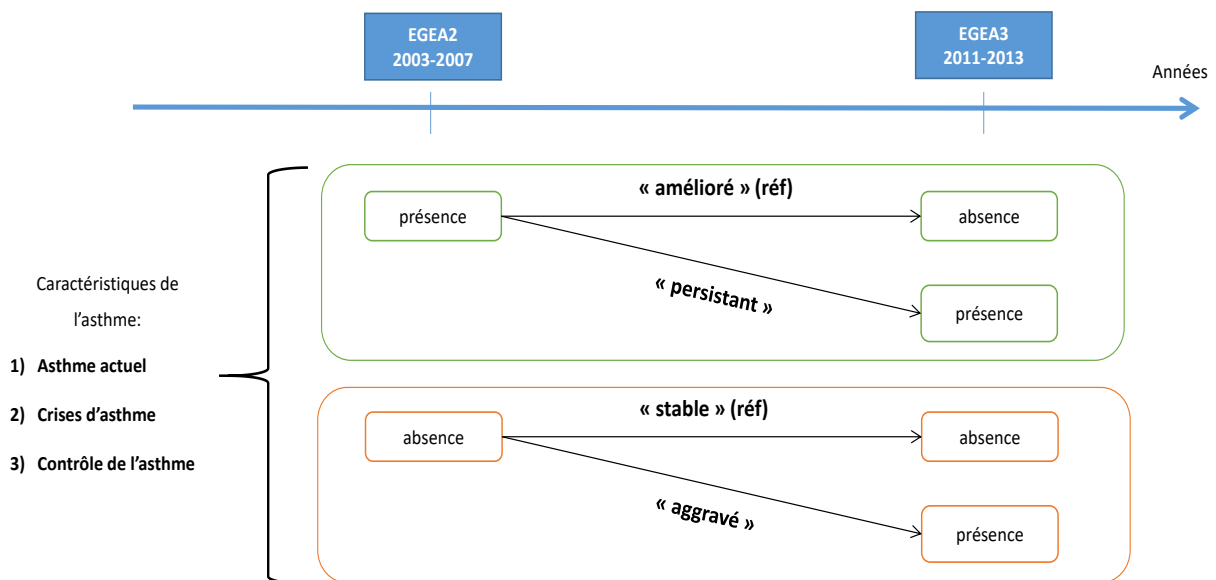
EGEA2
2003-2007

EGEA3
2011-2013

Années

Caractéristiques de l'asthme:

1) Asthme actuel

2) Crises d'asthme

3) Contrôle de l'asthme

présence

« amélioré » (réf)

absence

« persistant »

présence

absence

« stable » (réf)

absence

« aggravé »

présence